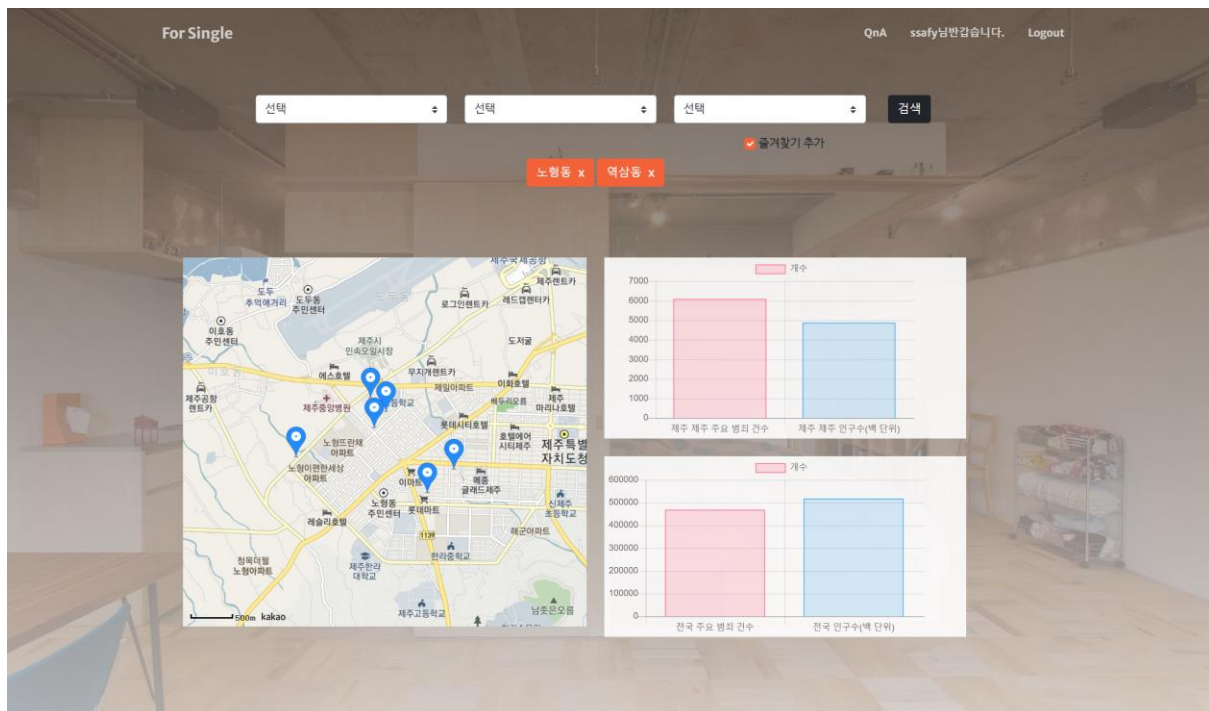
For Single

QnA ssafy님반갑습니다. Logout

선택
선택
선택
검색

즐겨찾기 추가

노형동 x 연삼동 x

제주국제공항
제주렌트카
도두 추억애거리
도두동 주민센터
로그인렌트카
레드캡렌트카
이호동 주민센터
제주시 민속오일시장
도저골
에스호텔
무지개렌트카
제일아파트
이화호텔
제주공항 렌트카
제주중앙병원
중학교
베두리오름
제주 마리나호텔
롯데시티호텔
노형뜨란채 아파트
호텔에어 시티제주
제주특별 자치도청
노형이편한세상 아파트
이마트
에총 글래드제주
노형동 주민센터
롯데마트
신제주 초등학교
레슬리호텔
해군아파트
한라중학교
청목더벨 노형아파트
제주한라 대학교
제주고등학교
남조은오름
500m kakao

개수
7000
6000
5000
4000
3000
2000
1000
0
제주 제주 주요 범죄 건수
제주 제주 인구수(백 단위)

개수
600000
500000
400000
300000
200000
100000
0
전국 주요 범죄 건수
전국 인구수(백 단위)